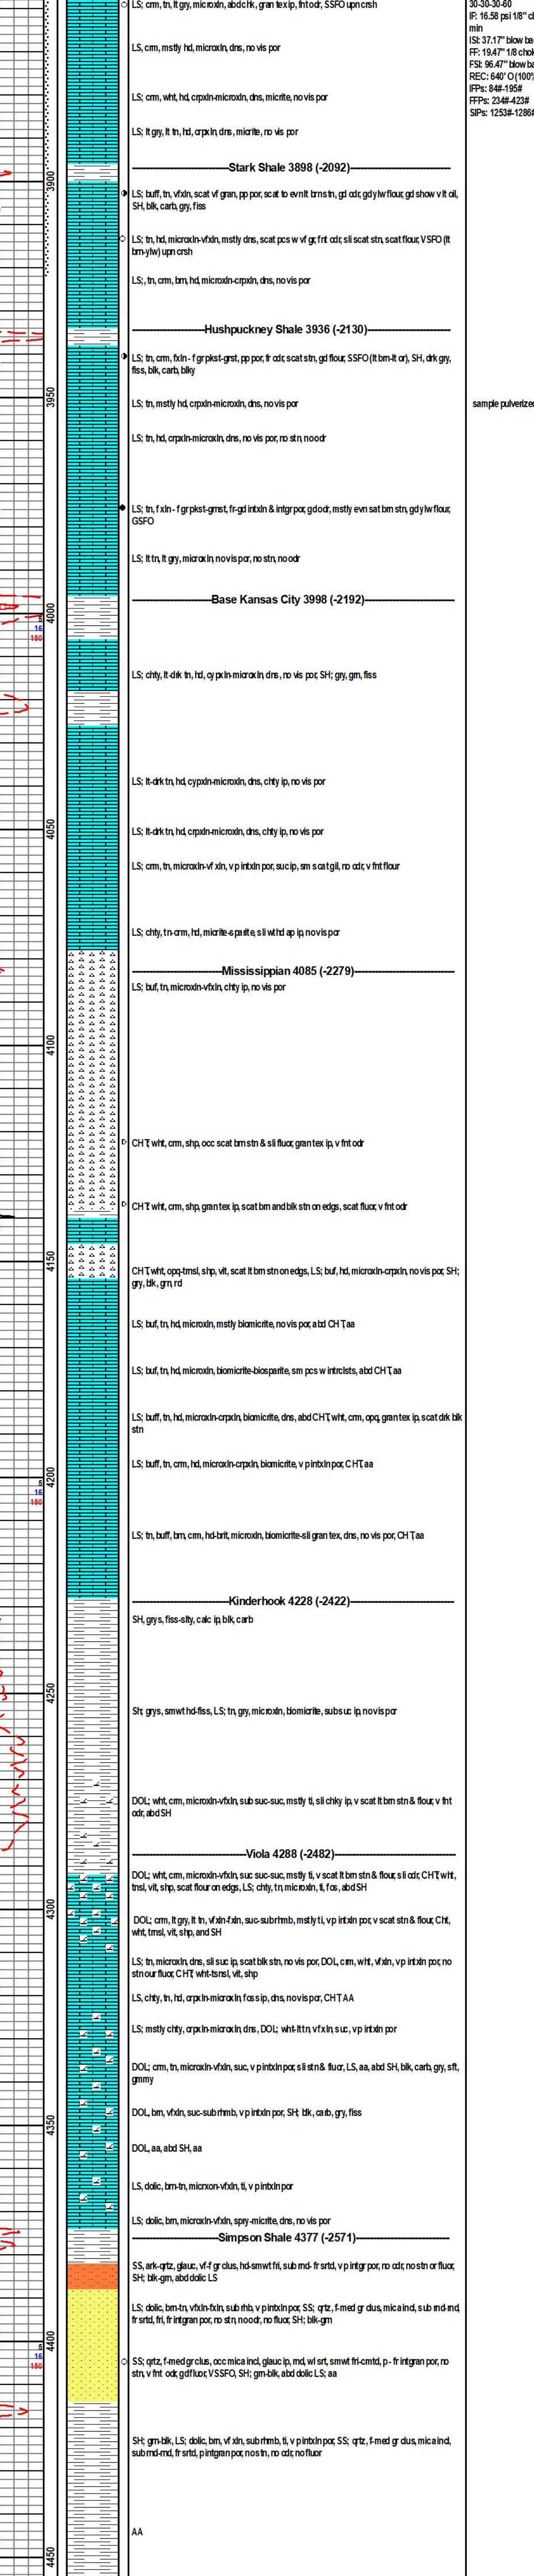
LS; crm, tn, lt gry, microxln, abd chk, gran tex ip, fnt odr, SSFO upn crsh

LS, crm, mstly hd, microxln, dns, no vis por

LS; crm, wht, hd, crpxln-microxln, dns, micrite, no vis por

LS; lt gry, lt tn, hd, crpxln, dns, micrite, no vis por

Stark Shale 3898 (-2092)

LS; buff, tn, vfxln, scat vf gran, pp por, scat to evnlt brn stn, gd odr, gd ylw flour, gd show v lt oil, SH, blk, carb, gry, fiss

LS; tn, hd, microxln-vfxln, mstly dns, scat pcs w vf gr, fnt odr, sli scat stn, scat flour, VSFO (lt brn-ylw) upn crsh

LS;, tn, crm, brn, hd, microxln-crpxln, dns, no vis por

Hushpuckney Shale 3936 (-2130)

LS; tn, crm, fxln - f gr pkst-grst, pp por, fr odr, scat stn, gd flour, SSFO (lt brn-lt or), SH, drk gry, fiss, blk, carb, blky

LS; tn, mstly hd, crpxln-microxln, dns, no vis por

LS; tn, hd, crpxln-microxln, dns, no vis por, no stn, no odr

LS; tn, f xln - f gr pkst-grnst, fr-gd intxln & intgr por, gd odr, mstly evn sat brn stn, gd ylw flour, GSFO

LS; lt tn, lt gry, microxln, no vis por, no stn, no odr

Base Kansas City 3998 (-2192)

LS; chty, lt-drk tn, hd, cypxln-microxln, dns, no vis por, SH; gry, grn, fiss

LS; lt-drk tn, hd, cypxln-microxln, dns, chty ip, no vis por

LS; lt-drk tn, hd, crpxln-microxln, dns, chty ip, no vis por

LS; crm, tn, microxln-vf xln, v p intxln por, suc ip, sm scat gil, no odr, v fnt flour

LS; chty, tn-crm, hd, micrite-sparite, sli wthd ap ip, no vis por

Mississippian 4085 (-2279)

LS; buf, tn, microxln-vfxln, chty ip, no vis por

CHT, wht, crm, shp, occ scat brn stn & sli fluor, gran tex ip, v fnt odr

CHT, wht, crm, shp, gran tex ip, scat brn and blk stn on edgs, scat fluor, v fnt odr

CHT, wht, opq-trnsl, shp, vit, scat lt brn stn on edgs, LS; buf, hd, microxln-crpxln, no vis por, SH; gry, blk, grn, rd

LS; buf, tn, hd, microxln, mstly biomicrite, no vis por, abd CHT, aa

LS; buf, tn, hd, microxln, biomicrite-biosparite, sm pcs w intrclsts, abd CHT, aa

LS; buff, tn, hd, microxln-crpxln, biomicrite, dns, abd CHT, wht, crm, opq, gran tex ip, scat drk blk stn

LS; buff, tn, crm, hd, microxln-crpxln, biomicrite, v p intxln por, CHT, aa

LS; tn, buff, brn, crm, hd-brit, microxln, biomicrite-sli gran tex, dns, no vis por, CHT, aa

Kinderhook 4228 (-2422)

SH, grys, fiss-slty, calc ip, blk, carb

SH; grys, smwt hd-fiss, LS; tn, gry, microxln, biomicrite, subsuc ip, no vis por

DOL; wht, crm, microxln-vfxln, sub suc-suc, mstly ti, sli chky ip, v scat lt brn stn & flour, v fnt odr, abd SH

Viola 4288 (-2482)

DOL; wht, crm, microxln-vfxln, suc-suc, mstly ti, v scat lt brn stn & flour, sli odr, CHT, wht, trnsl, vit, shp, scat flour on edgs, LS; chty, tn, microxln, ti, fos, abd SH

DOL; crm, lt gry, lt tn, vfxln-fxln, suc-subrhmb, mstly ti, v p intxln por, v scat stn & flour, Cht, wht, trnsl, vit, shp, and SH

LS; tn, microxln, dns, sli suc ip, scat blk stn, no vis por, DOL, crm, wht, vfxln, v p intxln por, no stn our flour, CHT, wht-tsnsl, vit, shp

LS, chty, tn, hd, crpxln-microxln, fos ip, dns, no vis por, CHT, AA

LS; mstly chty, crpxln-microxln, dns, DOL; wht-lt tn, vfxln, suc, v p intxln por

DOL; crm, tn, microxln-vfxln, suc, v p intxln por, sli stn & fluor, LS, aa, abd SH, blk, carb, gry, sft, gmmy

DOL, brn, vfxln, suc-subrhmb, v p intxln por, SH; blk, carb, gry, fiss

DOL, aa, abd SH, aa

LS, dolic, brn-tn, micrxon-vfxln, ti, v p intxln por

LS; dolic, brn, microxln-vfxln, spry-micrite, dns, no vis por

Simpson Shale 4377 (-2571)

SS, ark-qrtz, glauc, vf-f gr clus, hd-smwt fri, sub rnd- fr srtd, v p intgr por, no odr, no stn or fluor, SH; blk-grn, abd dolic LS

LS; dolic, brn-tn, vfxln-fxln, sub rhb, v p intxln por, SS; qrtz, f-med gr clus, mica incl, sub rnd-rnd, fr srtd, fri, fr intgran por, no stn, no odr, no fluor, SH; blk-grn

SS; qrtz, f-med gr clus, occ mica incl, glauc ip, rnd, wl srt, smwt fri-cmtd, p- fr intgran por, no stn, v fnt odr, gd fluor, VSSFO, SH; grn-blk, abd dolic LS; aa

SH; grn-blk, LS; dolic, brn, vf xln, sub rhmb, ti, v p intxln por, SS; qrtz, f-med gr clus, mica incl, sub rnd-rnd, fr srtd, p intgran por, no stn, no odr, no fluor

AA

3900
3950
4000
4050
4100
4150
4200
4250
4300
4350
4400
4450

5
16
150
5
16
150
5
16
150

30-30-30-60
IF: 16.58 psi 1/8" cl
min
ISI: 37.17" blow ba
FF: 19.47" 1/8 chok
FSI: 96.47" blow ba
REC: 640' O (100%
IFPs: 84#-195#
FFPs: 234#-423#
SIPs: 1253#-1286#

sample pulverize